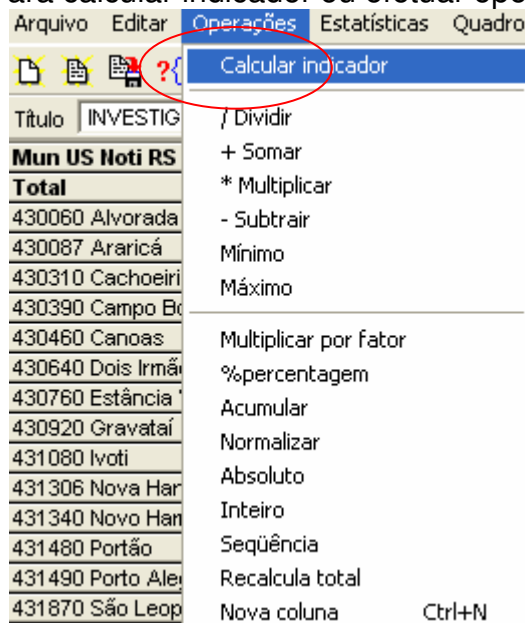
ara calcular indicador ou efetuar ope

Arquivo Editar Operações Estatísticas Quadro

Título INVESTIG

Mun US Noti RS
Total
430060 Alvorada
430087 Araricá
430310 Cachoeiri
430390 Campo Bo
430460 Canoas
430640 Dois Irmã
430760 Estância
430920 Gravataí
431080 Ivoti
431306 Nova Har
431340 Novo Ham
431480 Portão
431490 Porto Ale
431870 São Leop

Calcular indicador
/ Dividir
+ Somar
* Multiplicar
- Subtrair
Mínimo
Máximo
Multiplicar por fator
%percentagem
Acumular
Normalizar
Absoluto
Inteiro
Seqüência
Recalcula total
Nova coluna Ctrl+N